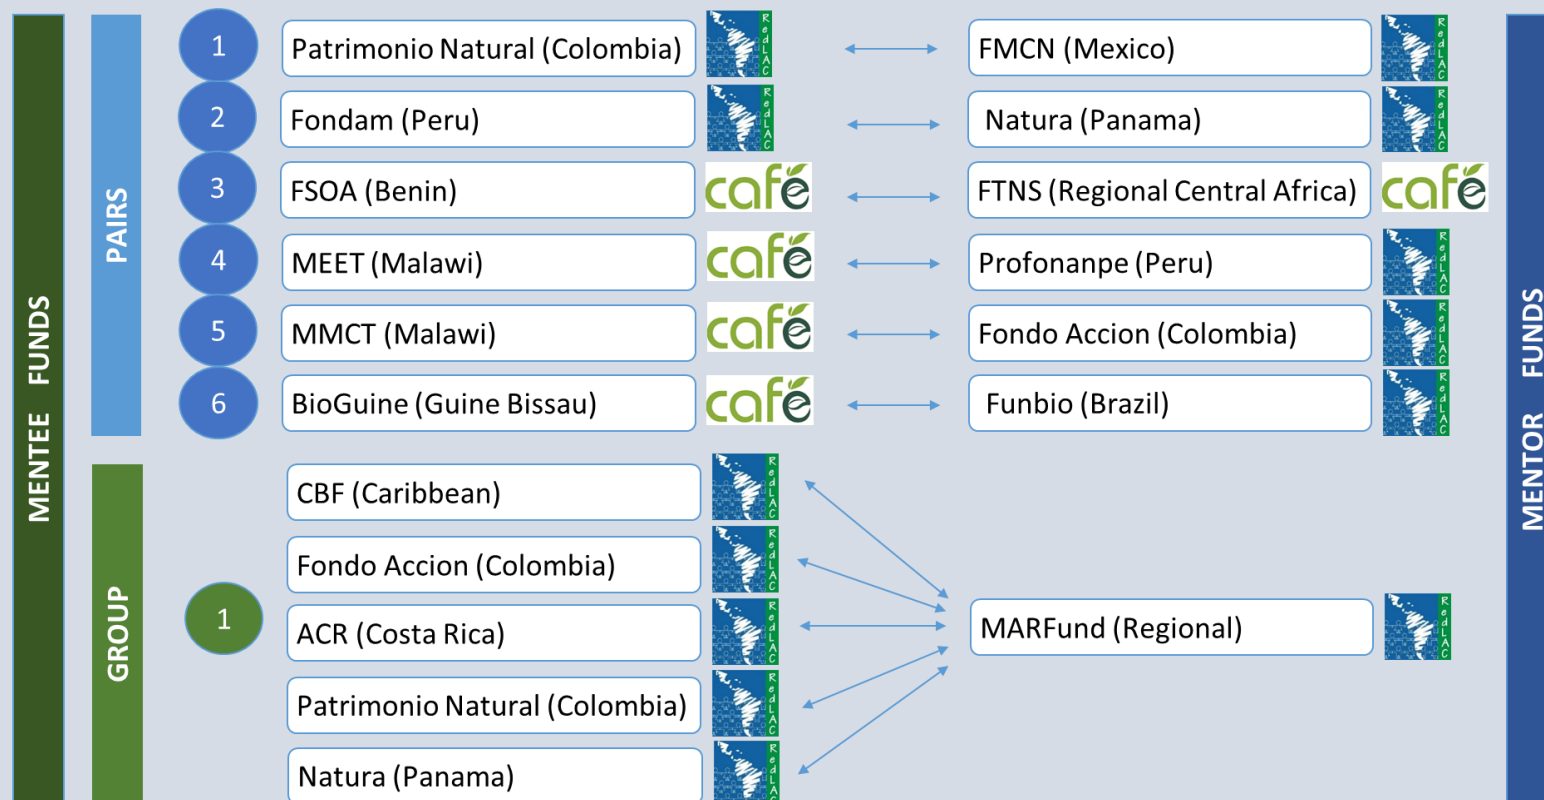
MENTEE FUNDS

PAIRS

1 Patrimonio Natural (Colombia) RedLAC — FMCN (Mexico) RedLAC

2 Fondam (Peru) RedLAC — Natura (Panama) RedLAC

3 FSOA (Benin) café — FTNS (Regional Central Africa) café

4 MEET (Malawi) café — Profonanpe (Peru) RedLAC

5 MMCT (Malawi) café — Fondo Accion (Colombia) RedLAC

6 BioGuine (Guine Bissau) café — Funbio (Brazil) RedLAC

GROUP

1

CBF (Caribbean) RedLAC

Fondo Accion (Colombia) RedLAC

ACR (Costa Rica) RedLAC

Patrimonio Natural (Colombia) RedLAC

Natura (Panama) RedLAC

MARFund (Regional) RedLAC

MENTOR FUNDS